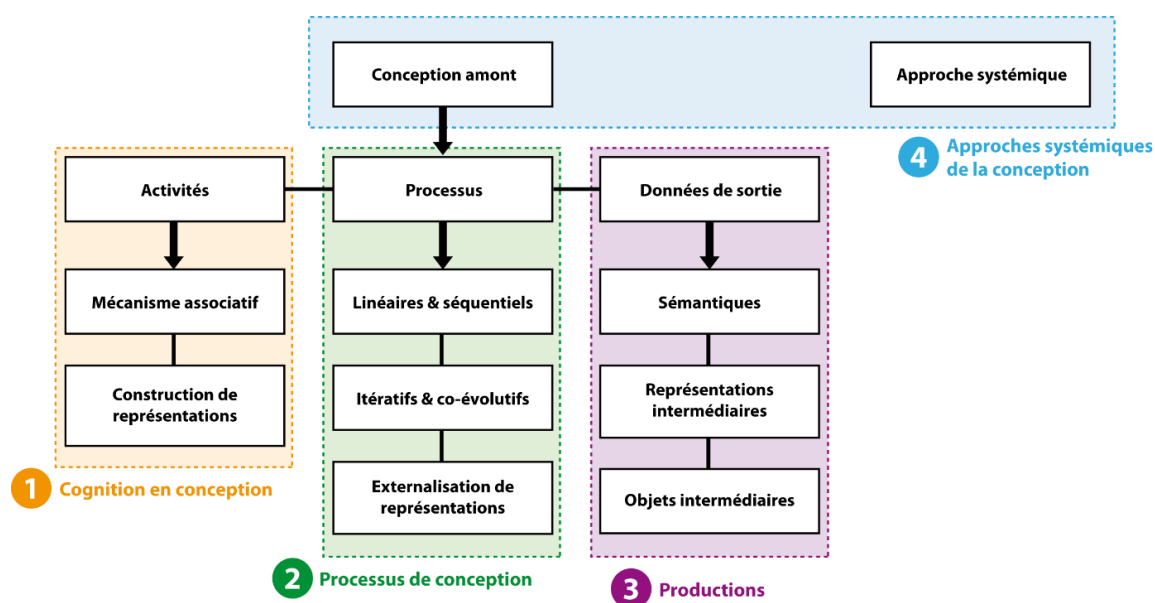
Conception amont

Approche systémique

4 Approches systémiques de la conception

Activités

Mécanisme associatif

Construction de représentations

1 Cognition en conception

Processus

Linéaires & séquentiels

Itératifs & co-évolutifs

Externalisation de représentations

2 Processus de conception

Données de sortie

Sémantiques

Représentations intermédiaires

Objets intermédiaires

3 Productions